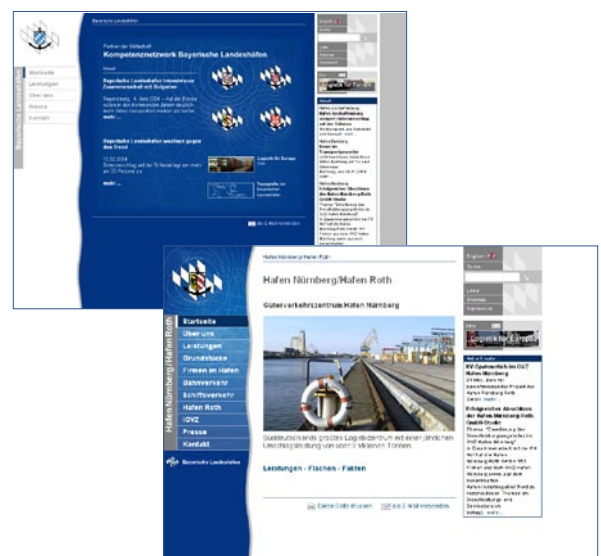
Bayerische Landeshäfen

Partner der Wirtschaft
Kompetenznetzwerk Bayerische Landeshäfen

Startseite
Leistungen
Über uns
Presse
Kontakt

Bayerische Landeshäfen

Aktuell

Bayerische Landeshäfen intensivieren Zusammenarbeit mit Bulgarien

Regensburg, 4. Juni 2004 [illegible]

mehr ...

Bayerische Landeshäfen wachsen gegen den Trend

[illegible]

mehr ...

Logistik für Europa

Transporte im bayerischen Landeshafen

English
Suche

Logistik für Europa

Aktuell

Hafen Nürnberg/Hafen Roth

Hafen Nürnberg/Hafen Roth

Güterverkehrszentrum Hafen Nürnberg

Startseite
Über uns
Leistungen
Grundstücke
Firmen im Hafen
Bahnverkehr
Schiffsverkehr
Hafen Roth
GVZ
Presse
Kontakt

Bayerische Landeshäfen

Süddeutschlands größtes Logistikzentrum mit einer jährlichen Umschlagsleistung von über 9 Millionen Tonnen.

Leistungen - Flächen - Fakten

Diese Seite drucken
als E-Mail versenden

English
Suche

Logistik für Europa

Aktuelles

GVZ-Sportwerkstatt im GVZ Hafen Nürnberg

Erfolgreicher Abschluss des Hafen Nürnberg-Roth GmbH-Studie

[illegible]